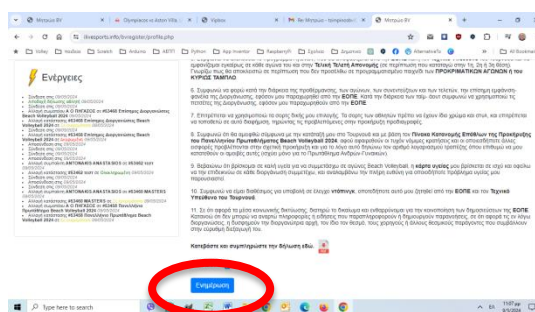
Μητρώο BV | Olympiacos vs Aston Villa | Vipbox | Be Μητρώο - Ισημερινό | Μητρώο BV

livesports.info/livesp/site/profile.php

Βιβλ | Νεοδέσ | Νεοδέσ | Scratch | Arduino | ΑΕΠΠ | Python | App inventor | RaspberryPi | Σχολείο | Δημοτικό | AlternativeTo | All Bookmarks

Ενέργειες

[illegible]

αγώνα ισχύει ένα συγκεκριμένο και ηρεμία το ταμπλό του αγώνα. Για τον όρο λήξη της Τελική Τελική Απονομής (σε περίπτωση που καταγραφή στην 19, 2η ή 3η θέση). Γνωρίζω πως θα αποκλειστώ σε περίπτωση που δεν προσέλθω σε προγραμματισμένο παιχνίδι του ΠΡΟΚΡΙΜΑΤΙΚΩΝ ΑΓΩΝΩΝ ή του ΚΥΡΙΩΣ ΤΑΜΠΛΟ

6. Συμφωνώ να φοράω καθ' όλη τη διάρκεια της προσφορά του αγώνα, των συνεντεύξεων και των τελετών, την επίσημη ενδυμασία της διοργάνωσης, εφόσον μου παραχωρηθεί από την ΕΟΠΕ. Κατά την διάρκεια των τελετών, δεν επιτρέπεται να χρησιμοποιώ τις ποιότητες της διοργάνωσης, εφόσον μου παραχωρηθούν από την ΕΟΠΕ.

7. Επιτρέπεται να χρησιμοποιώ τα σημεία διαφήμισης στην ενδυμασία. Τα σημεία των αθλητών πρέπει να έχουν ίδιο χρώμα και στυλ, και επιτρέπεται να τοποθετώ σε αυτό διαφήμιση, τηρώντας τις προϋποθέσεις στην προκήρυξη προϋποθέσεις.

8. Συμφωνώ ότι θα ισχύει μόνο η κατάταξη μου στο Τουρνουά και με βάση τον Πίνακα Κατανομής Επιπέδων της Προκήρυξης του Πανελληνίου Πρωταθλήματος Beach Volleyball 2024, αφού εφαρμόσουν οι τυχόν υλικούς κριτήριας και οι αποφάσεις τις αποφάσεις επιτροπής προβλέπονται στην σχετική προκήρυξη και για το λόγο αυτό δηλώνω τον αριθμό πόντων μου κατάστασης στον πίνακα αξιολόγησης και κατανοώ ότι ισχύει στην σειρά αξιολόγησης μου και το Πρωτάθλημα Ανδρών-Γυναικών.

9. Βεβαιώνω ότι βρίσκομαι σε καλή υγεία για να συμμετάσχω σε αγώνες Beach Volleyball. Η κάρτα υγείας μου βρίσκεται σε ισχύ και αφήνω να την επιδείξω σε κάθε διοργανωτή επιτροπή, και αναλαμβάνω την πλήρη ευθύνη για οποιοδήποτε πρόβλημα υγείας μου παρουσιαστεί.

10. Συμφωνώ να είμαι διαθέσιμος για υποβολή σε έλεγχο ντόπινγκ, οποτεδήποτε αυτό μου ζητηθεί από την ΕΟΠΕ και τον Τεχνικό Υπεύθυνο του Τουρνουά.

11. Σε ότι αφορά τα μέσα κοινωνικής δικτύωσης, διατηρώ το δικαίωμα να εκφράζομαι για την κοινοποίηση των δημοσιεύσεων της ΕΟΠΕ. Κατανοώ ότι δεν μπορώ να αναρτώ πληροφορίες ή εικόνες που παραπληροφορούν ή δημιουργούν παρανοήσεις, σε ότι αφορά τη μέθοδο του αθλήματος, ή διασύρουν την διοργανώτρια αρχή, τον ίδιο τον θεσμό, τους χορηγούς ή άλλους θεσμικούς παράγοντες που συμβάλλουν στην ομαλή διεξαγωγή του.

Κατεβάστε και συμπληρώστε την δήλωση εδώ:

Ενημέρωση

Type here to search

11:07 μμ
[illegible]